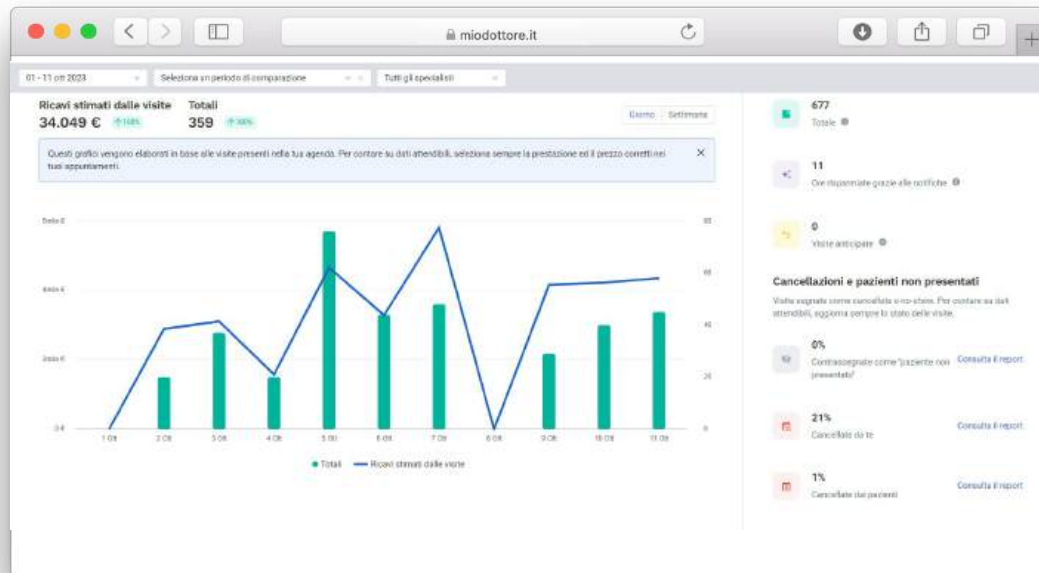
miodottore.it

01 - 11 ott 2023
Seleziona un periodo di comparazione
Tutti gli specialisti

Ricavi stimati dalle visite
34.049 € ↑ 100%

Totali
359 ↑ 100%

Giorno Settimana

Questi grafici vengono elaborati in base alle visite presenti nella tua agenda. Per contare su dati attendibili, seleziona sempre la prestazione ed il prezzo corretti nei tuoi appuntamenti.

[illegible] €
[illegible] €
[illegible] €
0 €

80
60
40
20
0

1 Ott
2 Ott
3 Ott
4 Ott
5 Ott
6 Ott
7 Ott
8 Ott
9 Ott
10 Ott
11 Ott

Totali
Ricavi stimati dalle visite

677
Totale

11
Ore risparmiate grazie alle notifiche

0
Visite anticipate

Cancellazioni e pazienti non presentati
Visite segnate come cancellate o no-show. Per contare su dati attendibili, aggiorna sempre lo stato delle visite.

0%
Contrassegnate come "paziente non presentato"
Consulta il report

21%
Cancellate da te
Consulta il report

1%
Cancellate dai pazienti
Consulta il report